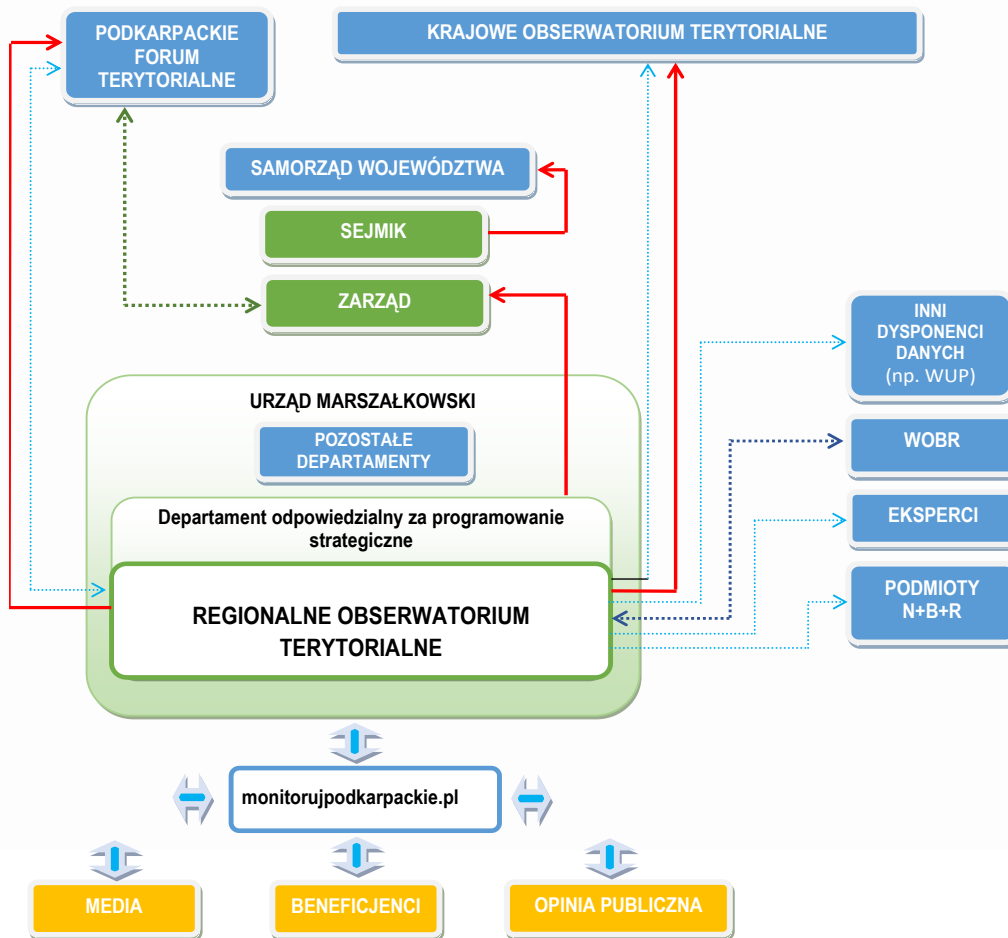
PODKARPACKIE FORUM TERYTORIALNE

KRAJOWE OBSERWATORIUM TERYTORIALNE

SAMORZĄD WOJEWÓDZTWA

SEJMIK

ZARZĄD

INNI DYSPONENCI DANYCH (np. WUP)

URZĄD MARSZAŁKOWSKI

POZOSTAŁE DEPARTAMENTY

WOBR

Departament odpowiedzialny za programowanie strategiczne

EKSPERCI

REGIONALNE OBSERWATORIUM TERYTORIALNE

PODMIOTY N+B+R

monitorujpodkarpackie.pl

MEDIA

BENEFICJENCI

OPINIA PUBLICZNA